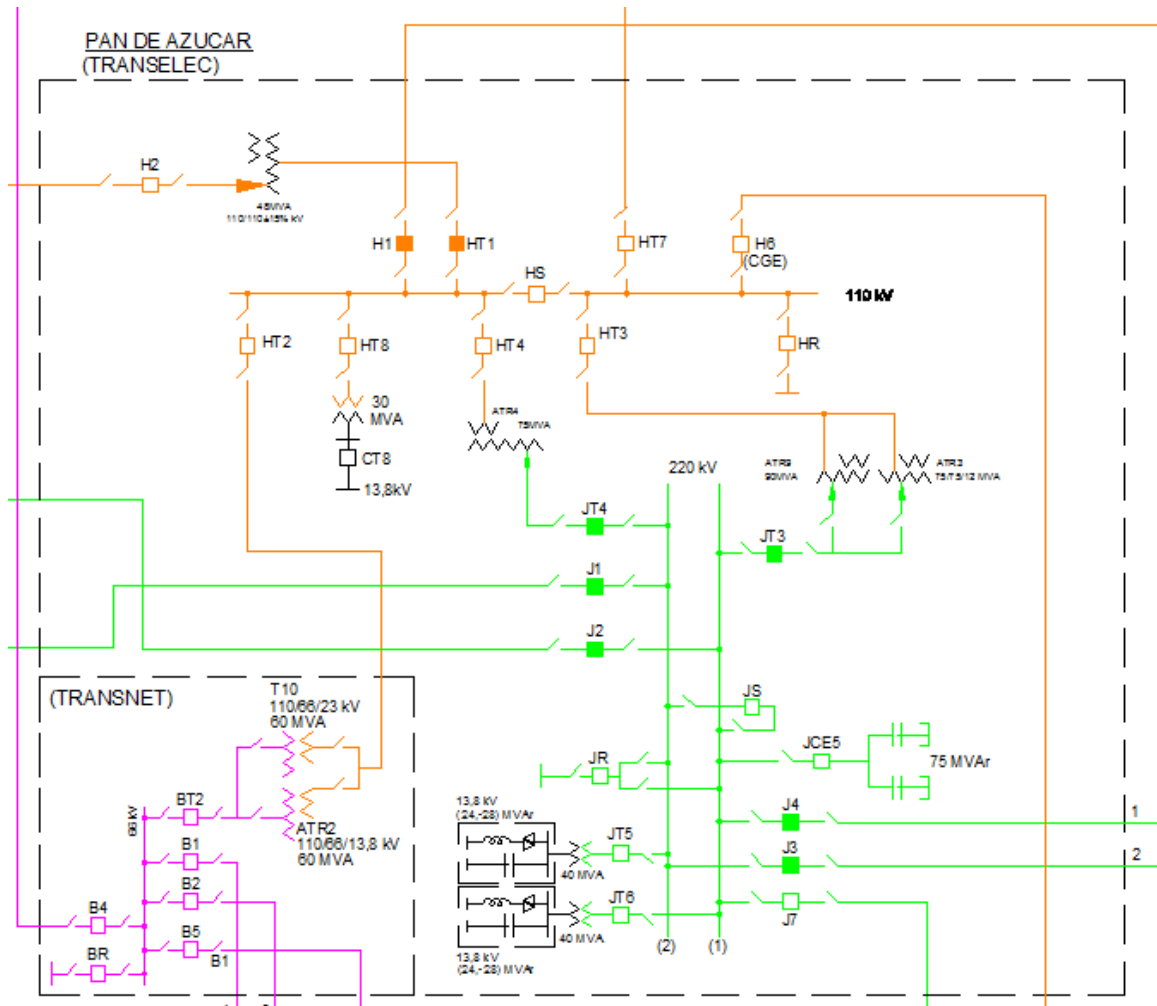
PAN DE AZUCAR
(TRANSELEC)

H2
45MVA
110/110±15% kV

H1
HT1
HT7
H6
(CGE)
HS
110 kV

HT2
HT8
HT4
HT3
HR

30
MVA
CT8
13,8kV

ATR4
75MVA

220 kV
ATR5
90MVA
ATR3
75/75/12 MVA

JT4
JT3
J1
J2

(TRANSNET)
T10
110/66/23 kV
60 MVA

JS
JR
JCE5
75 MVAr

BT2
66 kV
ATR2
110/66/13,8 kV
60 MVA

J4
1
J3
2
J7

13,8 kV
(24,-28) MVAr
JT5
40 MVA
JT6
40 MVA
13,8 kV
(24,-28) MVAr
(2)
(1)

B1
B2
B4
B5
B1
BR